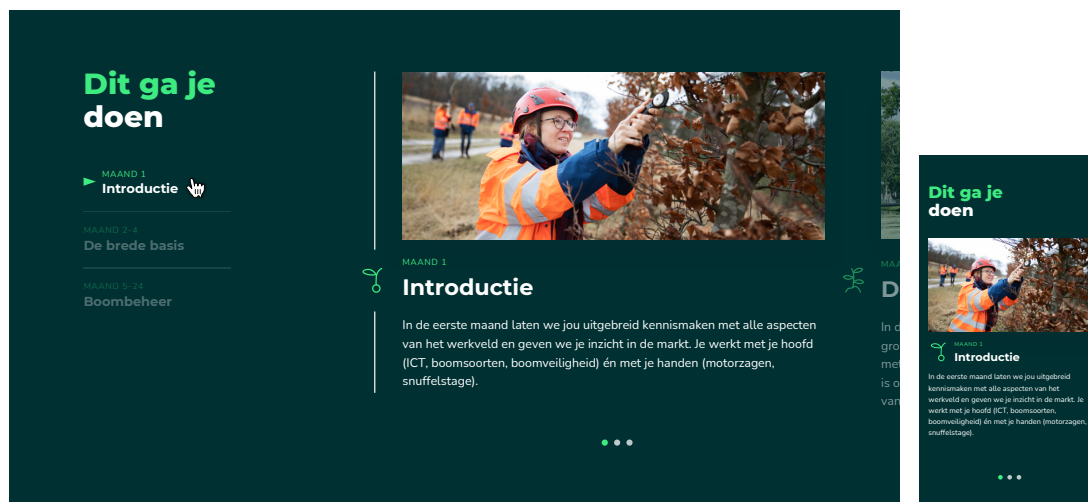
Dit ga je doen

MAAND 1
Introductie

MAAND 2-4
De brede basis

MAAND 5-24
Boombeheer

MAAND 1
Introductie

In de eerste maand laten we jou uitgebreid kennismaken met alle aspecten van het werkveld en geven we je inzicht in de markt. Je werkt met je hoofd (ICT, boomsoorten, boomveiligheid) én met je handen (motorzagen, snuffelstage).

MAAND
D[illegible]

In d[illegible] gro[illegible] met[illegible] is o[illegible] van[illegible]

Dit ga je doen

MAAND 1
Introductie

In de eerste maand laten we jou uitgebreid kennismaken met alle aspecten van het werkveld en geven we je inzicht in de markt. Je werkt met je hoofd (ICT, boomsoorten, boomveiligheid) én met je handen (motorzagen, snuffelstage).